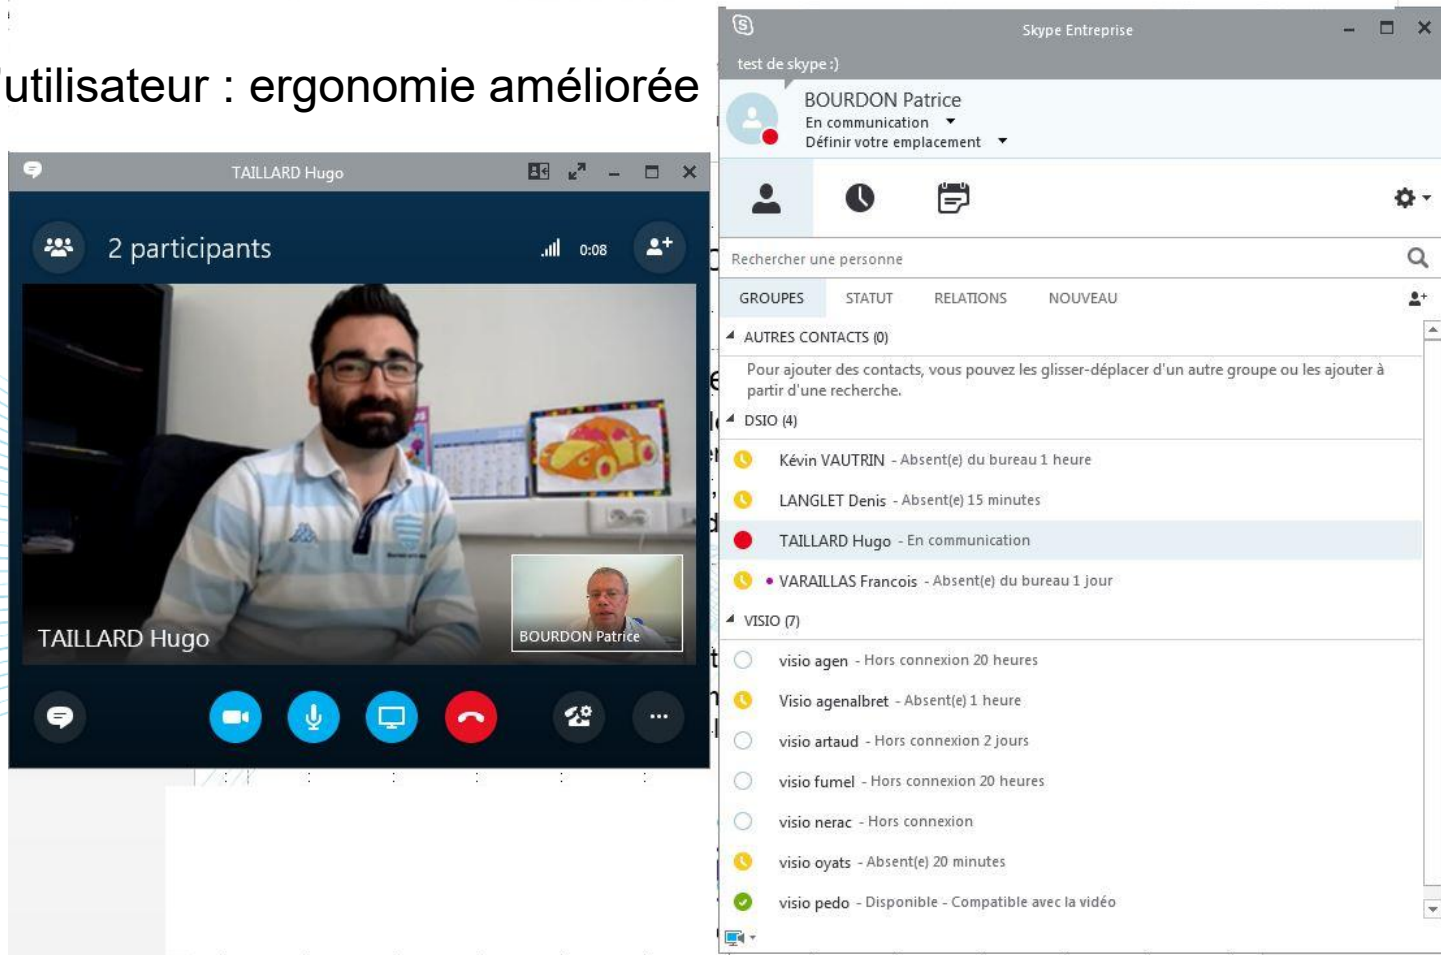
utilisateur : ergonomie améliorée

TAILLARD Hugo

2 participants

0:08

TAILLARD Hugo

BOURDON Patrice

Skype Entreprise

test de skype :)

BOURDON Patrice
En communication
Définir votre emplacement

Rechercher une personne

GROUPES STATUT RELATIONS NOUVEAU

AUTRES CONTACTS (0)

Pour ajouter des contacts, vous pouvez les glisser-déplacer d'un autre groupe ou les ajouter à partir d'une recherche.

DSIO (4)

Kévin VAUTRIN - Absent(e) du bureau 1 heure

LANGLET Denis - Absent(e) 15 minutes

TAILLARD Hugo - En communication

VARAILLAS Francois - Absent(e) du bureau 1 jour

VISIO (7)

visio agen - Hors connexion 20 heures

Visio agenalbret - Absent(e) 1 heure

visio artaud - Hors connexion 2 jours

visio fumel - Hors connexion 20 heures

visio nerac - Hors connexion

visio oyats - Absent(e) 20 minutes

visio pedo - Disponible - Compatible avec la vidéo